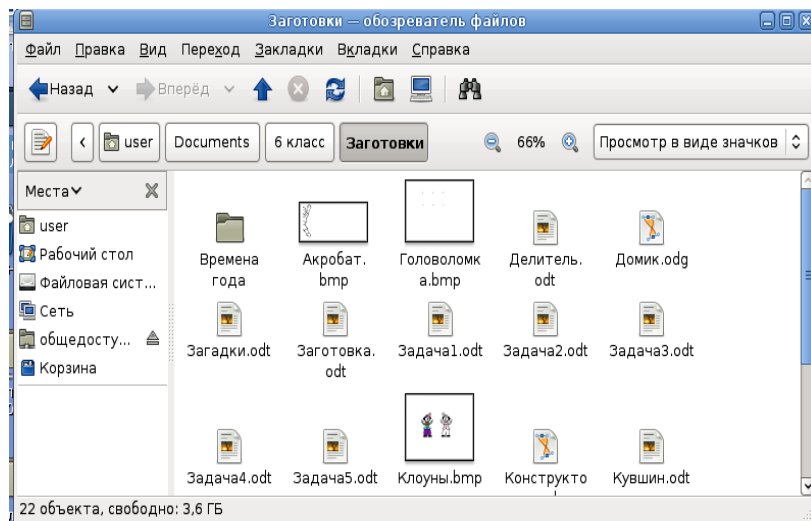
Заготовки — обозреватель файлов

Файл Правка Вид Переход Закладки Вкладки Справка

Назад Вперёд

user Documents 6 класс Заготовки 66% Просмотр в виде значков

Места

user
Рабочий стол
Файловая сист...
Сеть
общедосту...
Корзина

Времена года
Акробат.bmp
Головоломка.bmp
Делитель.odt
Домик.odg
Загадки.odt
Заготовка.odt
Задача1.odt
Задача2.odt
Задача3.odt
Задача4.odt
Задача5.odt
Клоуны.bmp
Конструкто
Кувшин.odt

22 объекта, свободно: 3,6 ГБ